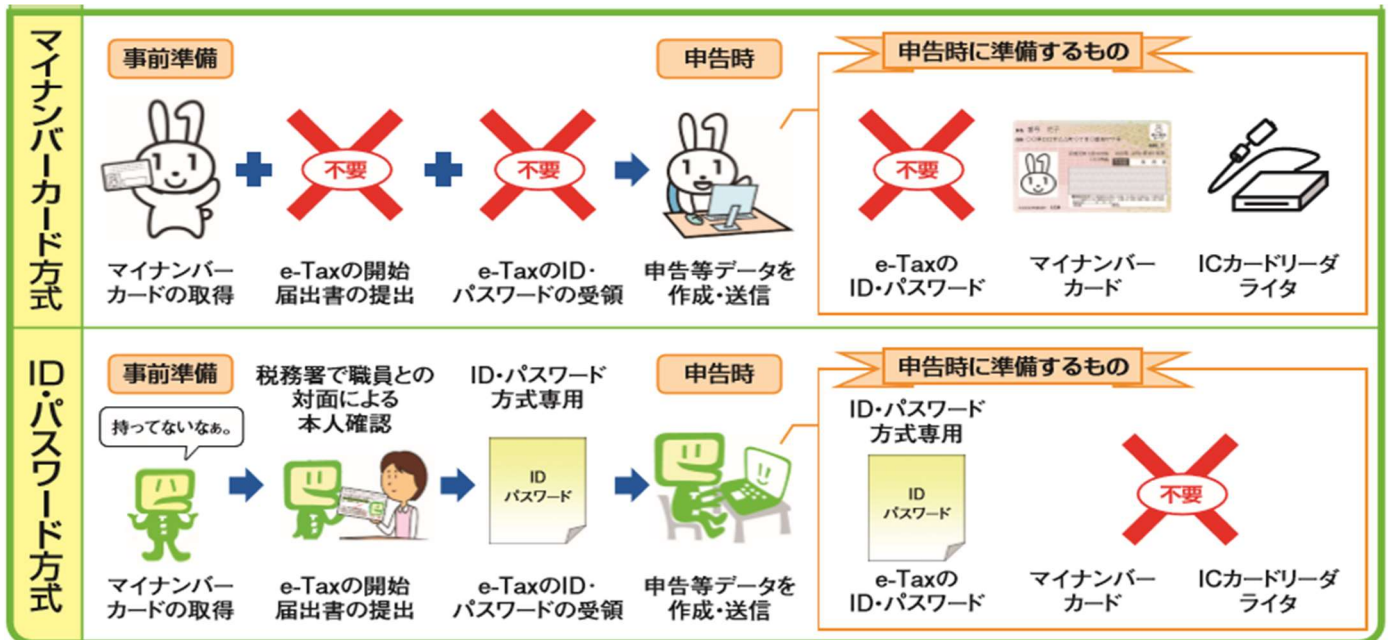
マイナンバーカード方式

事前準備

不要

不要

申告時

申告時に準備するもの

不要

マイナンバーカードの取得

e-Taxの開始届出書の提出

e-TaxのID・パスワードの受領

申告等データを作成・送信

e-TaxのID・パスワード

マイナンバーカード

ICカードリーダライタ

ID・パスワード方式

事前準備

税務署で職員との対面による本人確認

ID・パスワード方式専用

申告時

申告時に準備するもの

持ってないなぁ。

ID
パスワード

ID・パスワード方式専用

ID
パスワード

不要

マイナンバーカードの取得

e-Taxの開始届出書の提出

e-TaxのID・パスワードの受領

申告等データを作成・送信

e-TaxのID・パスワード

マイナンバーカード

ICカードリーダライタ